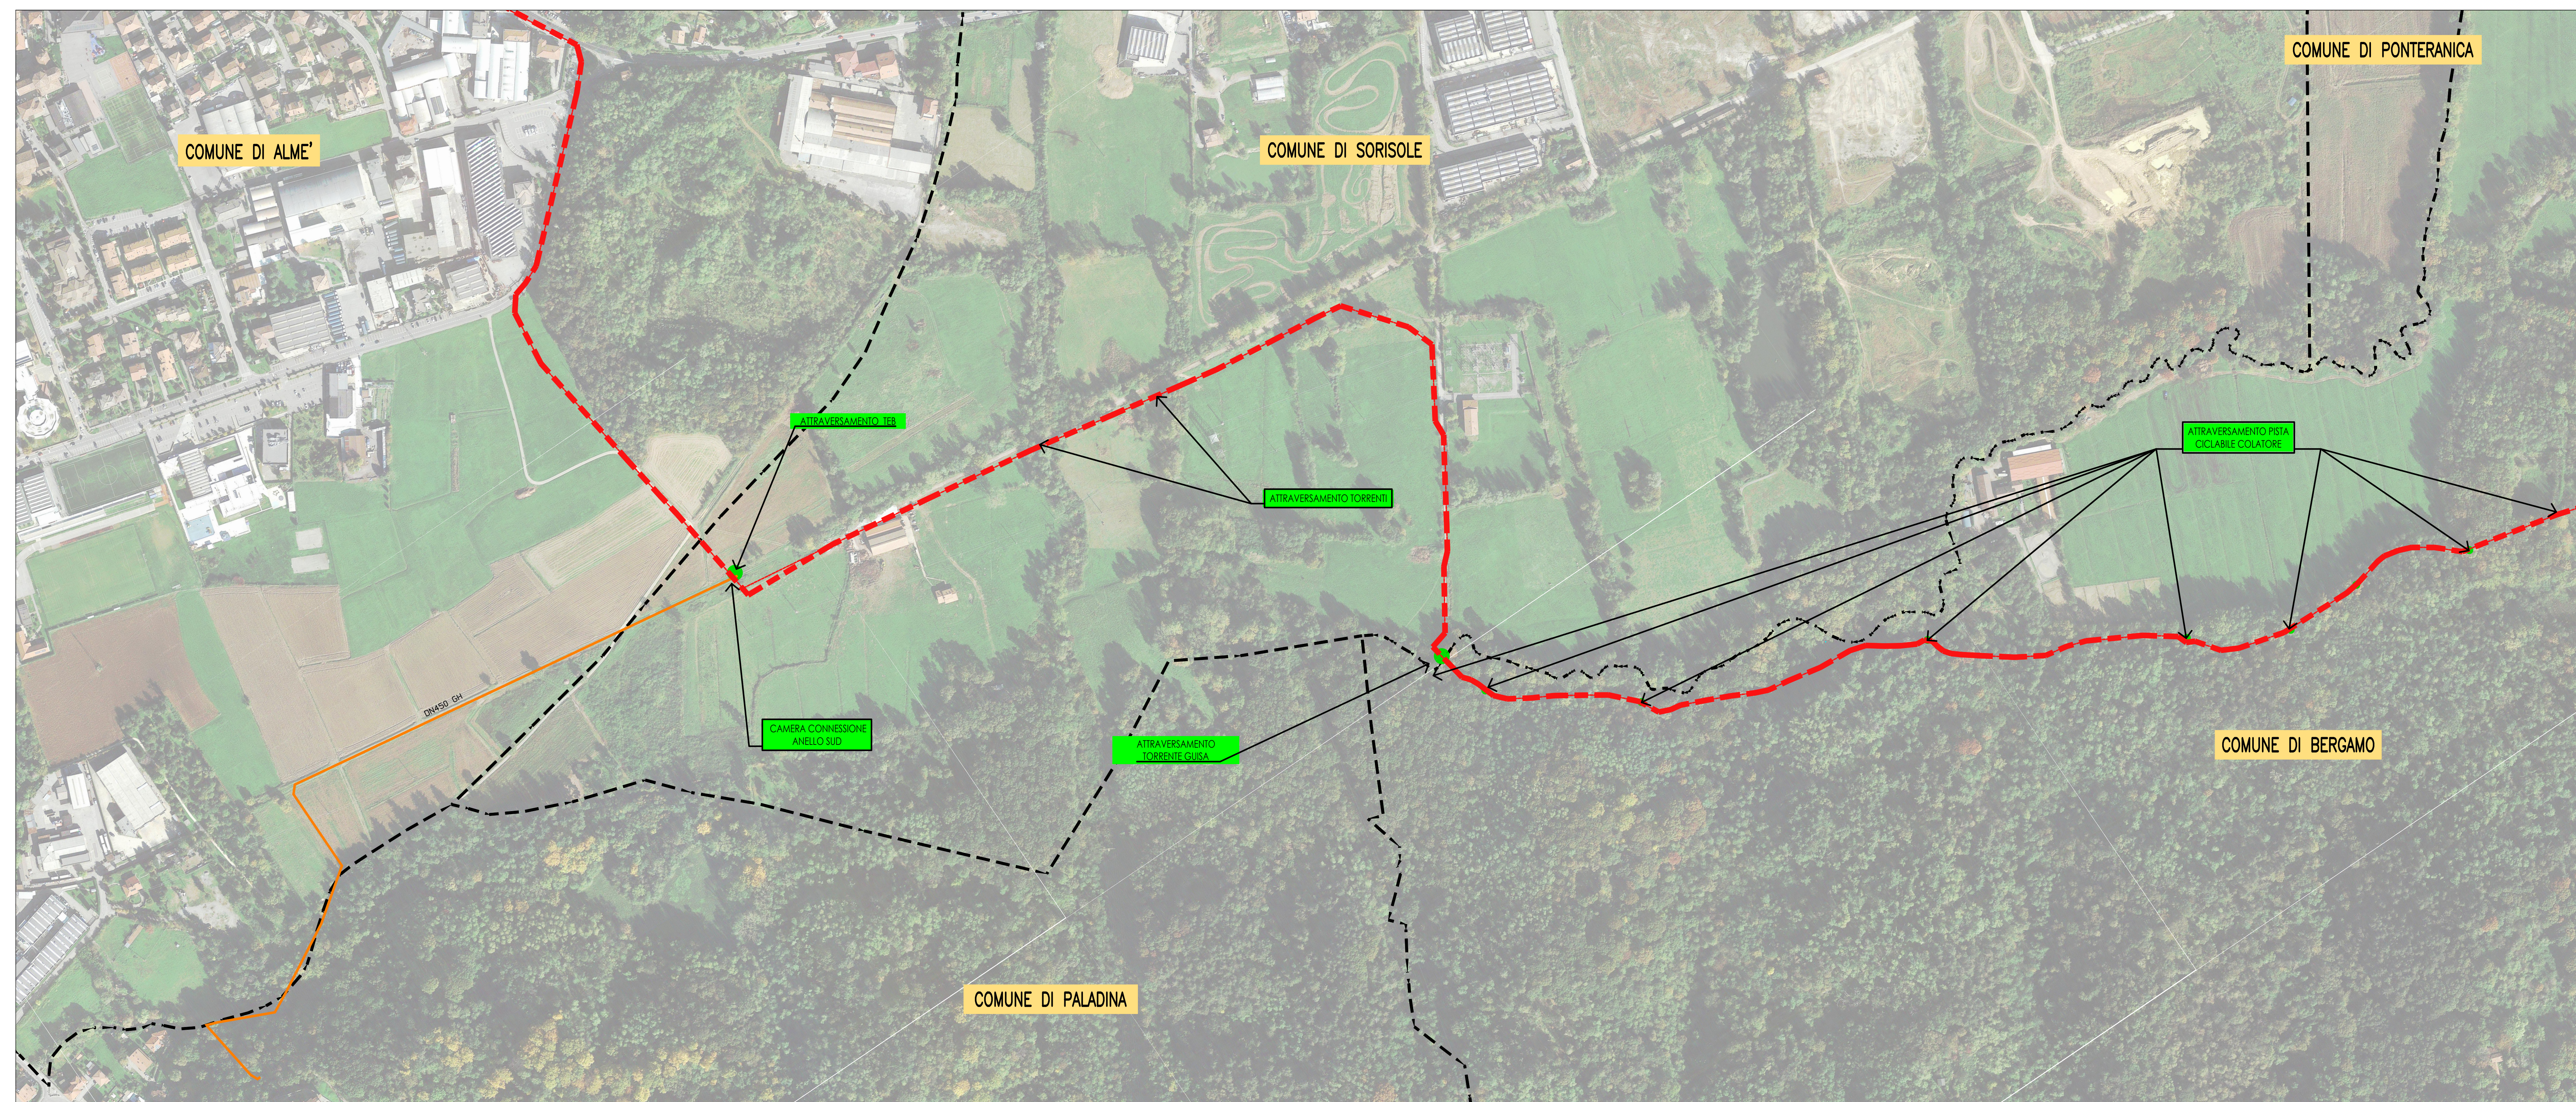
COMUNE DI PONTERANICA

COMUNE DI ALME'

COMUNE DI SORISOLE

ATTRAVERSAMENTO TEB

ATTRAVERSAMENTO TORRENTI

ATTRAVERSAMENTO PISTA CICLABILE COLATORE

DN450 GH

CAMERA CONNESSIONE ANELLO SUD

ATTRAVERSAMENTO TORRENTE QUISA

COMUNE DI BERGAMO

COMUNE DI PALADINA